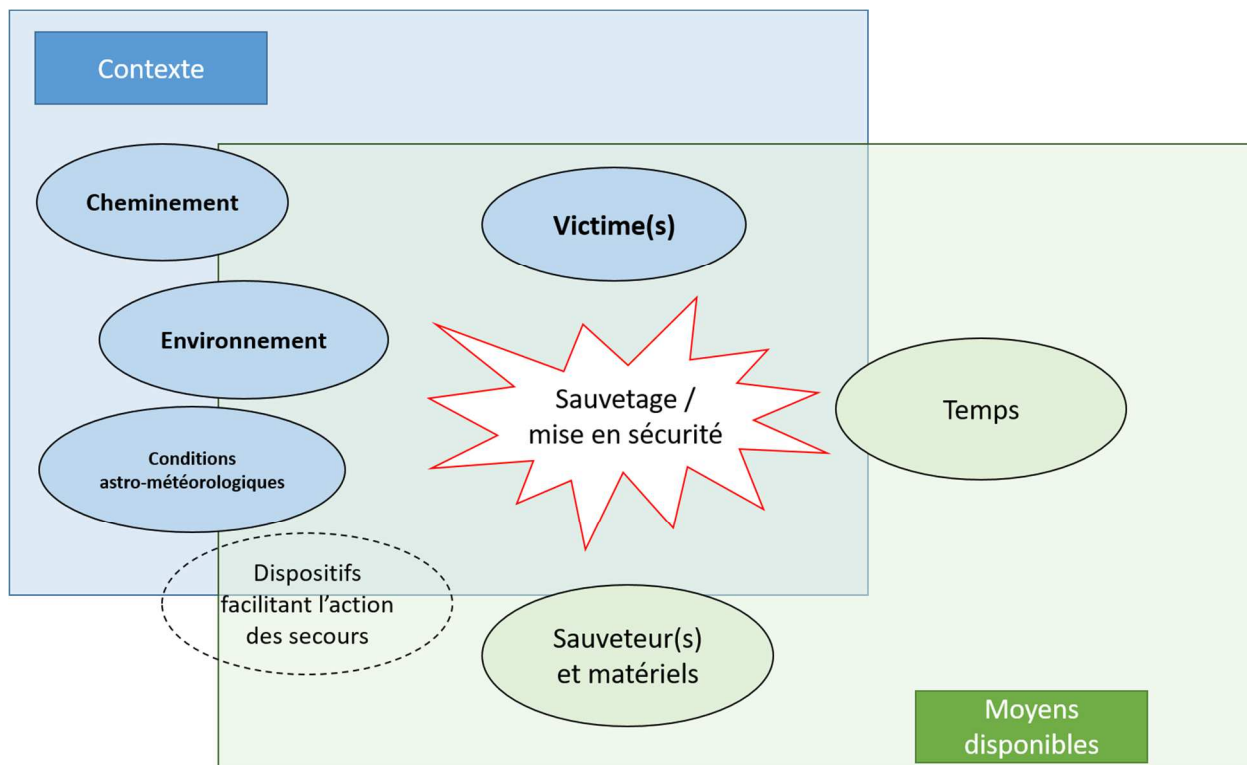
Contexte

Cheminement

Victime(s)

Environnement

Sauvetage / mise en sécurité

Temps

Conditions astro-météorologiques

Dispositifs facilitant l'action des secours

Sauveteur(s) et matériels

Moyens disponibles